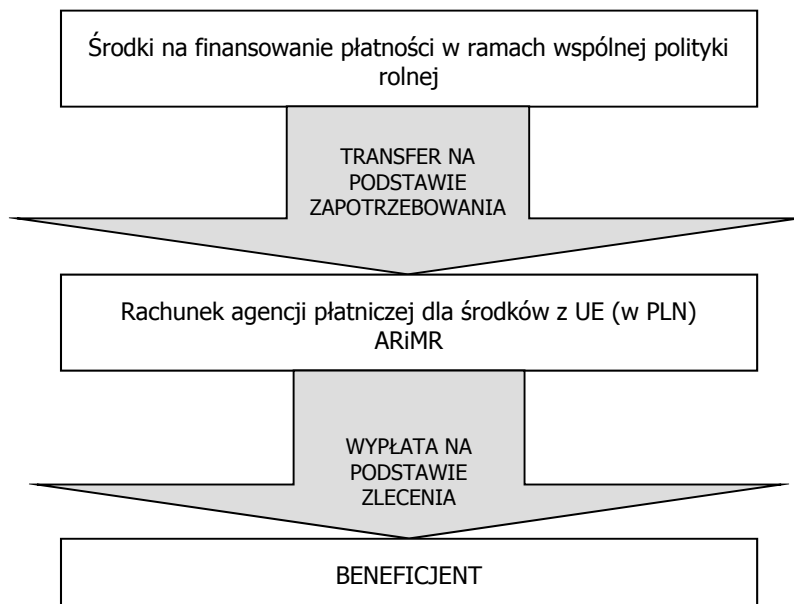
Środki na finansowanie płatności w ramach wspólnej polityki rolnej

TRANSFER NA PODSTAWIE ZAPOTRZEBOWANIA

Rachunek agencji płatniczej dla środków z UE (w PLN) ARiMR

WYPŁATA NA PODSTAWIE ZLECENIA

BENEFICJENT